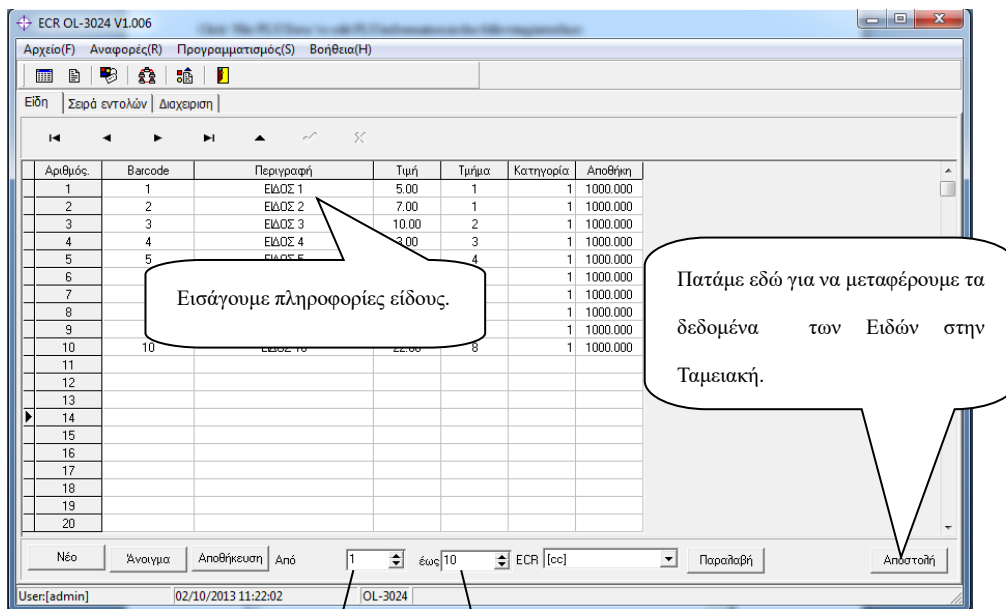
ECR OL-3024 V1.006

Αρχείο(F) Αναφορές(R) Προγραμματισμός(S) Βοήθεια(H)

Είδη | Σειρά εντολών | Διαχειριση

| Αριθμός. | Barcode | Περιγραφή | Τιμή | Τμήμα | Κατηγορία | Αποθήκη |
|---|---|---|---|---|---|---|
| 1 | 1 | ΕΙΔΟΣ 1 | 5.00 | 1 | 1 | 1000.000 |
| 2 | 2 | ΕΙΔΟΣ 2 | 7.00 | 1 | 1 | 1000.000 |
| 3 | 3 | ΕΙΔΟΣ 3 | 10.00 | 2 | 1 | 1000.000 |
| 4 | 4 | ΕΙΔΟΣ 4 | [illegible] | 3 | 1 | 1000.000 |
| 5 | 5 | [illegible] | | 4 | 1 | 1000.000 |
| 6 | | | | | 1 | 1000.000 |
| 7 | | | | | 1 | 1000.000 |
| 8 | | | | | 1 | 1000.000 |
| 9 | | | | | 1 | 1000.000 |
| 10 | 10 | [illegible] | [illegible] | 8 | 1 | 1000.000 |
| 11 | | | | | | |
| 12 | | | | | | |
| 13 | | | | | | |
| 14 | | | | | | |
| 15 | | | | | | |
| 16 | | | | | | |
| 17 | | | | | | |
| 18 | | | | | | |
| 19 | | | | | | |
| 20 | | | | | | |

Εισάγουμε πληροφορίες είδους.

Πατάμε εδώ για να μεταφέρουμε τα δεδομένα των Ειδών στην Ταμειακή.

Νέο | Άνοιγμα | Αποθήκευση | Από 1 | έως 10 | ECR [cc] | Παραλαβή | Αποστολή

User:[admin] | 02/10/2013 11:22:02 | OL-3024